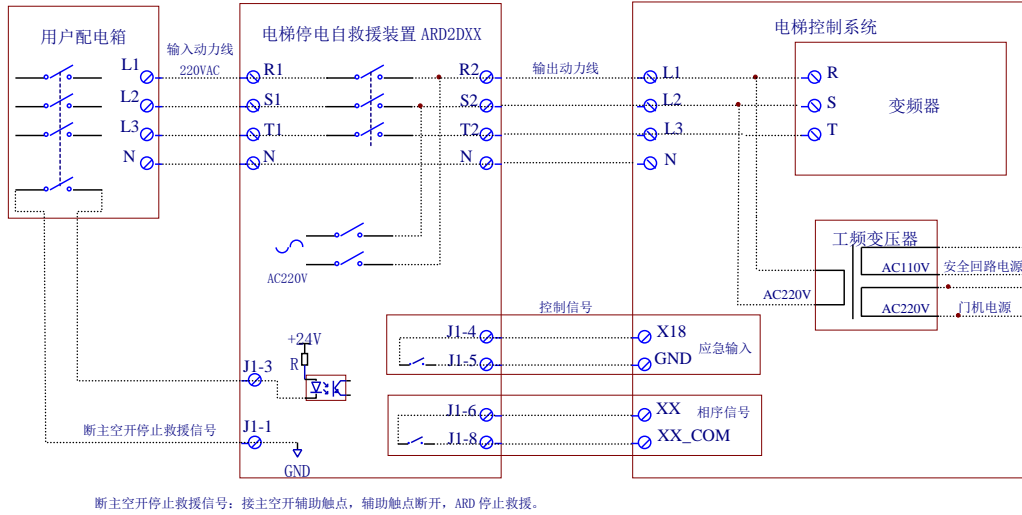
用户配电箱

L1
L2
L3
N

输入动力线
220VAC

电梯停电自救援装置 ARD2DXX

R1
S1
T1
N

R2
S2
T2
N

输出动力线

AC220V

+24V
R

J1-3
J1-1
GND

断主空开停止救援信号

控制信号

J1-4
J1-5
J1-6
J1-8

电梯控制系统

L1
L2
L3
N

R
S
T

变频器

工频变压器

AC110V
AC220V
AC220V

安全回路电源
门机电源

X18
GND
应急输入

XX
XX_COM
相序信号

断主空开停止救援信号：接主空开辅助触点，辅助触点断开，ARD 停止救援。